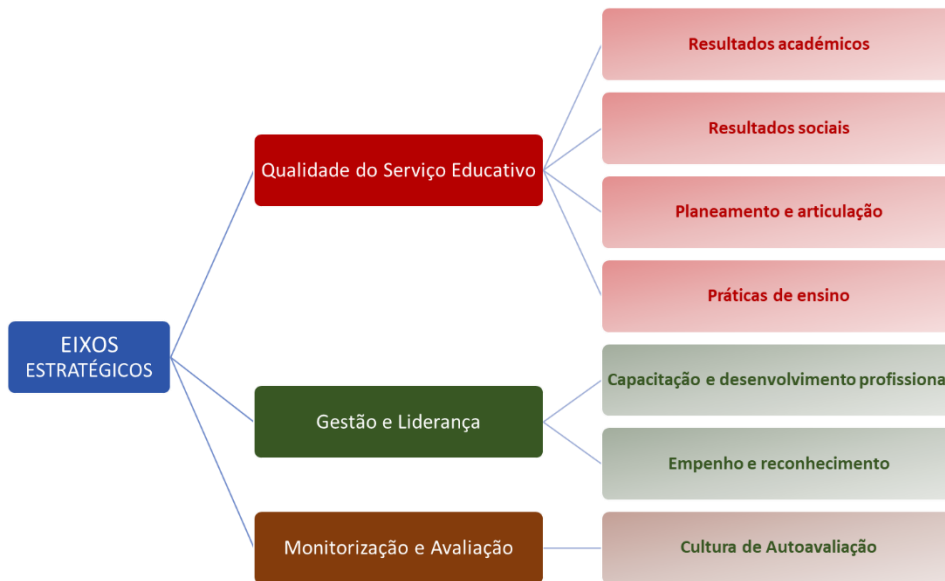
EIXOS ESTRATÉGICOS

Qualidade do Serviço Educativo

Resultados académicos

Resultados sociais

Planeamento e articulação

Práticas de ensino

Gestão e Liderança

Capacitação e desenvolvimento profissiona

Empenho e reconhecimento

Monitorização e Avaliação

Cultura de Autoavaliação